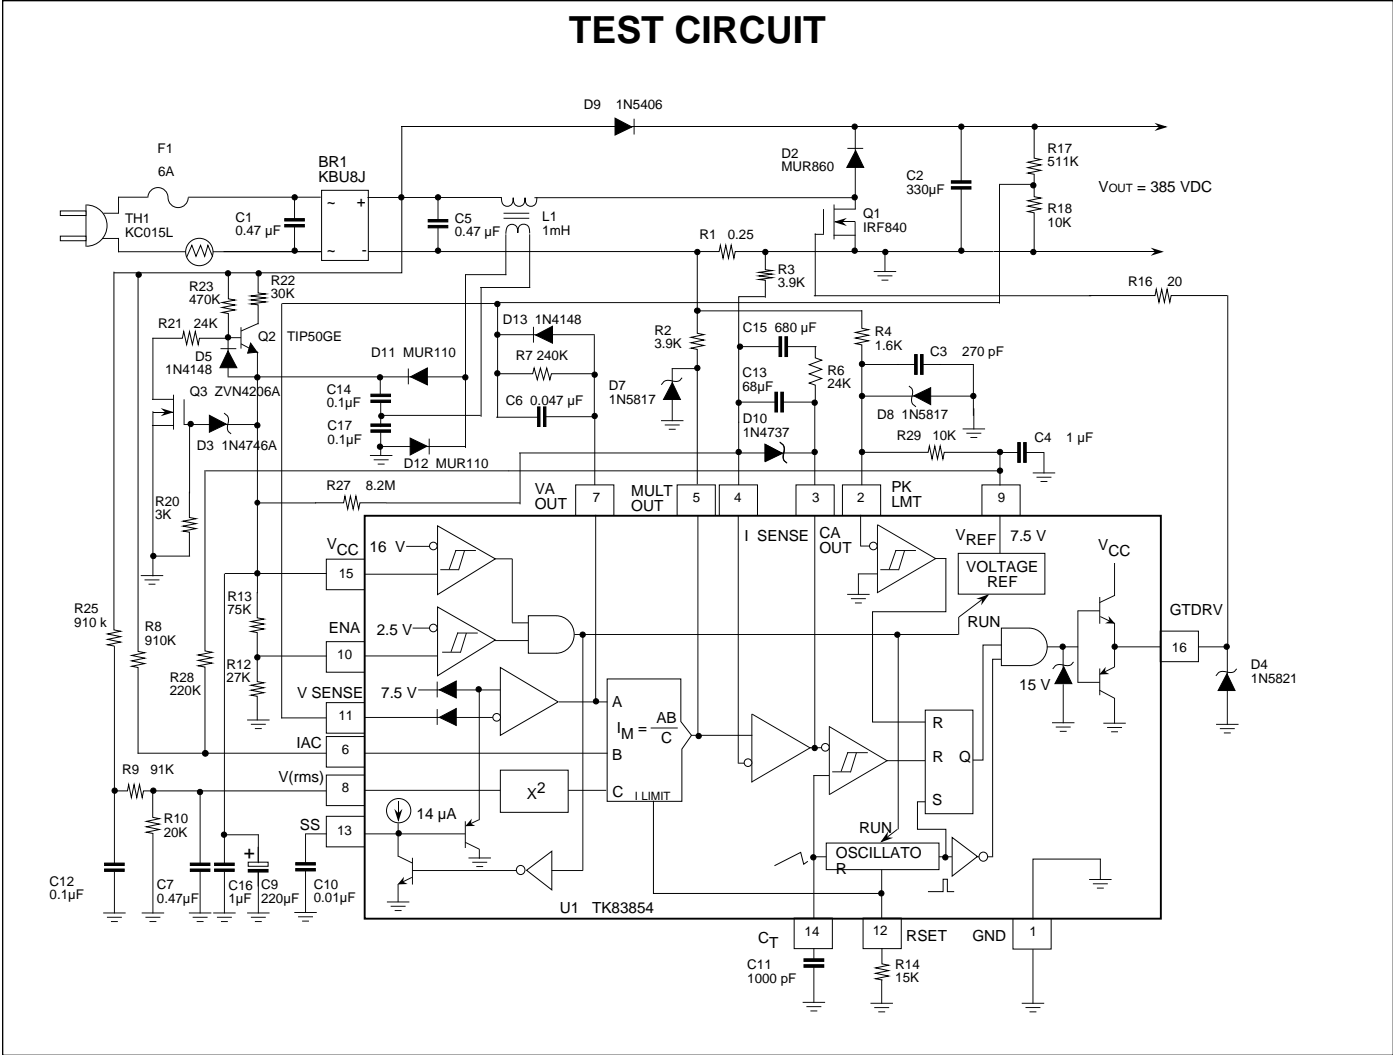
TEST CIRCUIT

D9 1N5406

F1
6A

BR1
KBU8J

D2
MUR860

C2
330µF

R17
511K

VOUT = 385 VDC

R18
10K

TH1
KC015L

C1
0.47 µF

C5
0.47 µF

L1
1mH

Q1
IRF840

R1 0.25

R3
3.9K

R23
470K

R22
30K

R16 20

R21 24K

Q2 TIP50GE

D13 1N4148

R2
3.9K

C15 680 µF

R4
1.6K

C3 270 pF

D5
1N4148

D11 MUR110

R7 240K

R6
24K

Q3 ZVN4206A

C14
0.1µF

C6 0.047 µF

D7
1N5817

C13
68µF

D8 1N5817

D3 1N4746A

C17
0.1µF

D10
1N4737

R29 10K

C4 1 µF

D12 MUR110

R20
3K

R27 8.2M

VA OUT

7

MULT OUT

5

4

3

2

PK LMT

9

I SENSE

CA OUT

$V_{REF}$ 7.5 V

$V_{CC}$

16 V

15

VOLTAGE REF

$V_{CC}$

R25
910 k

R8
910K

R13
75K

ENA

2.5 V

10

RUN

GTDRV

16

R12
27K

15 V

D4
1N5821

R28
220K

V SENSE

7.5 V

11

A

$I_M = \frac{AB}{C}$

R

IAC

6

B

R

Q

R9 91K

V(rms)

8

$X^2$

C

I LIMIT

S

R10
20K

SS

13

14 µA

RUN

OSCILLATO
R

C12
0.1µF

C7
0.47µF

C16
1µF

C9
220µF

C10
0.01µF

U1 TK83854

$C_T$

14

12

RSET

GND

1

C11
1000 pF

R14
15K